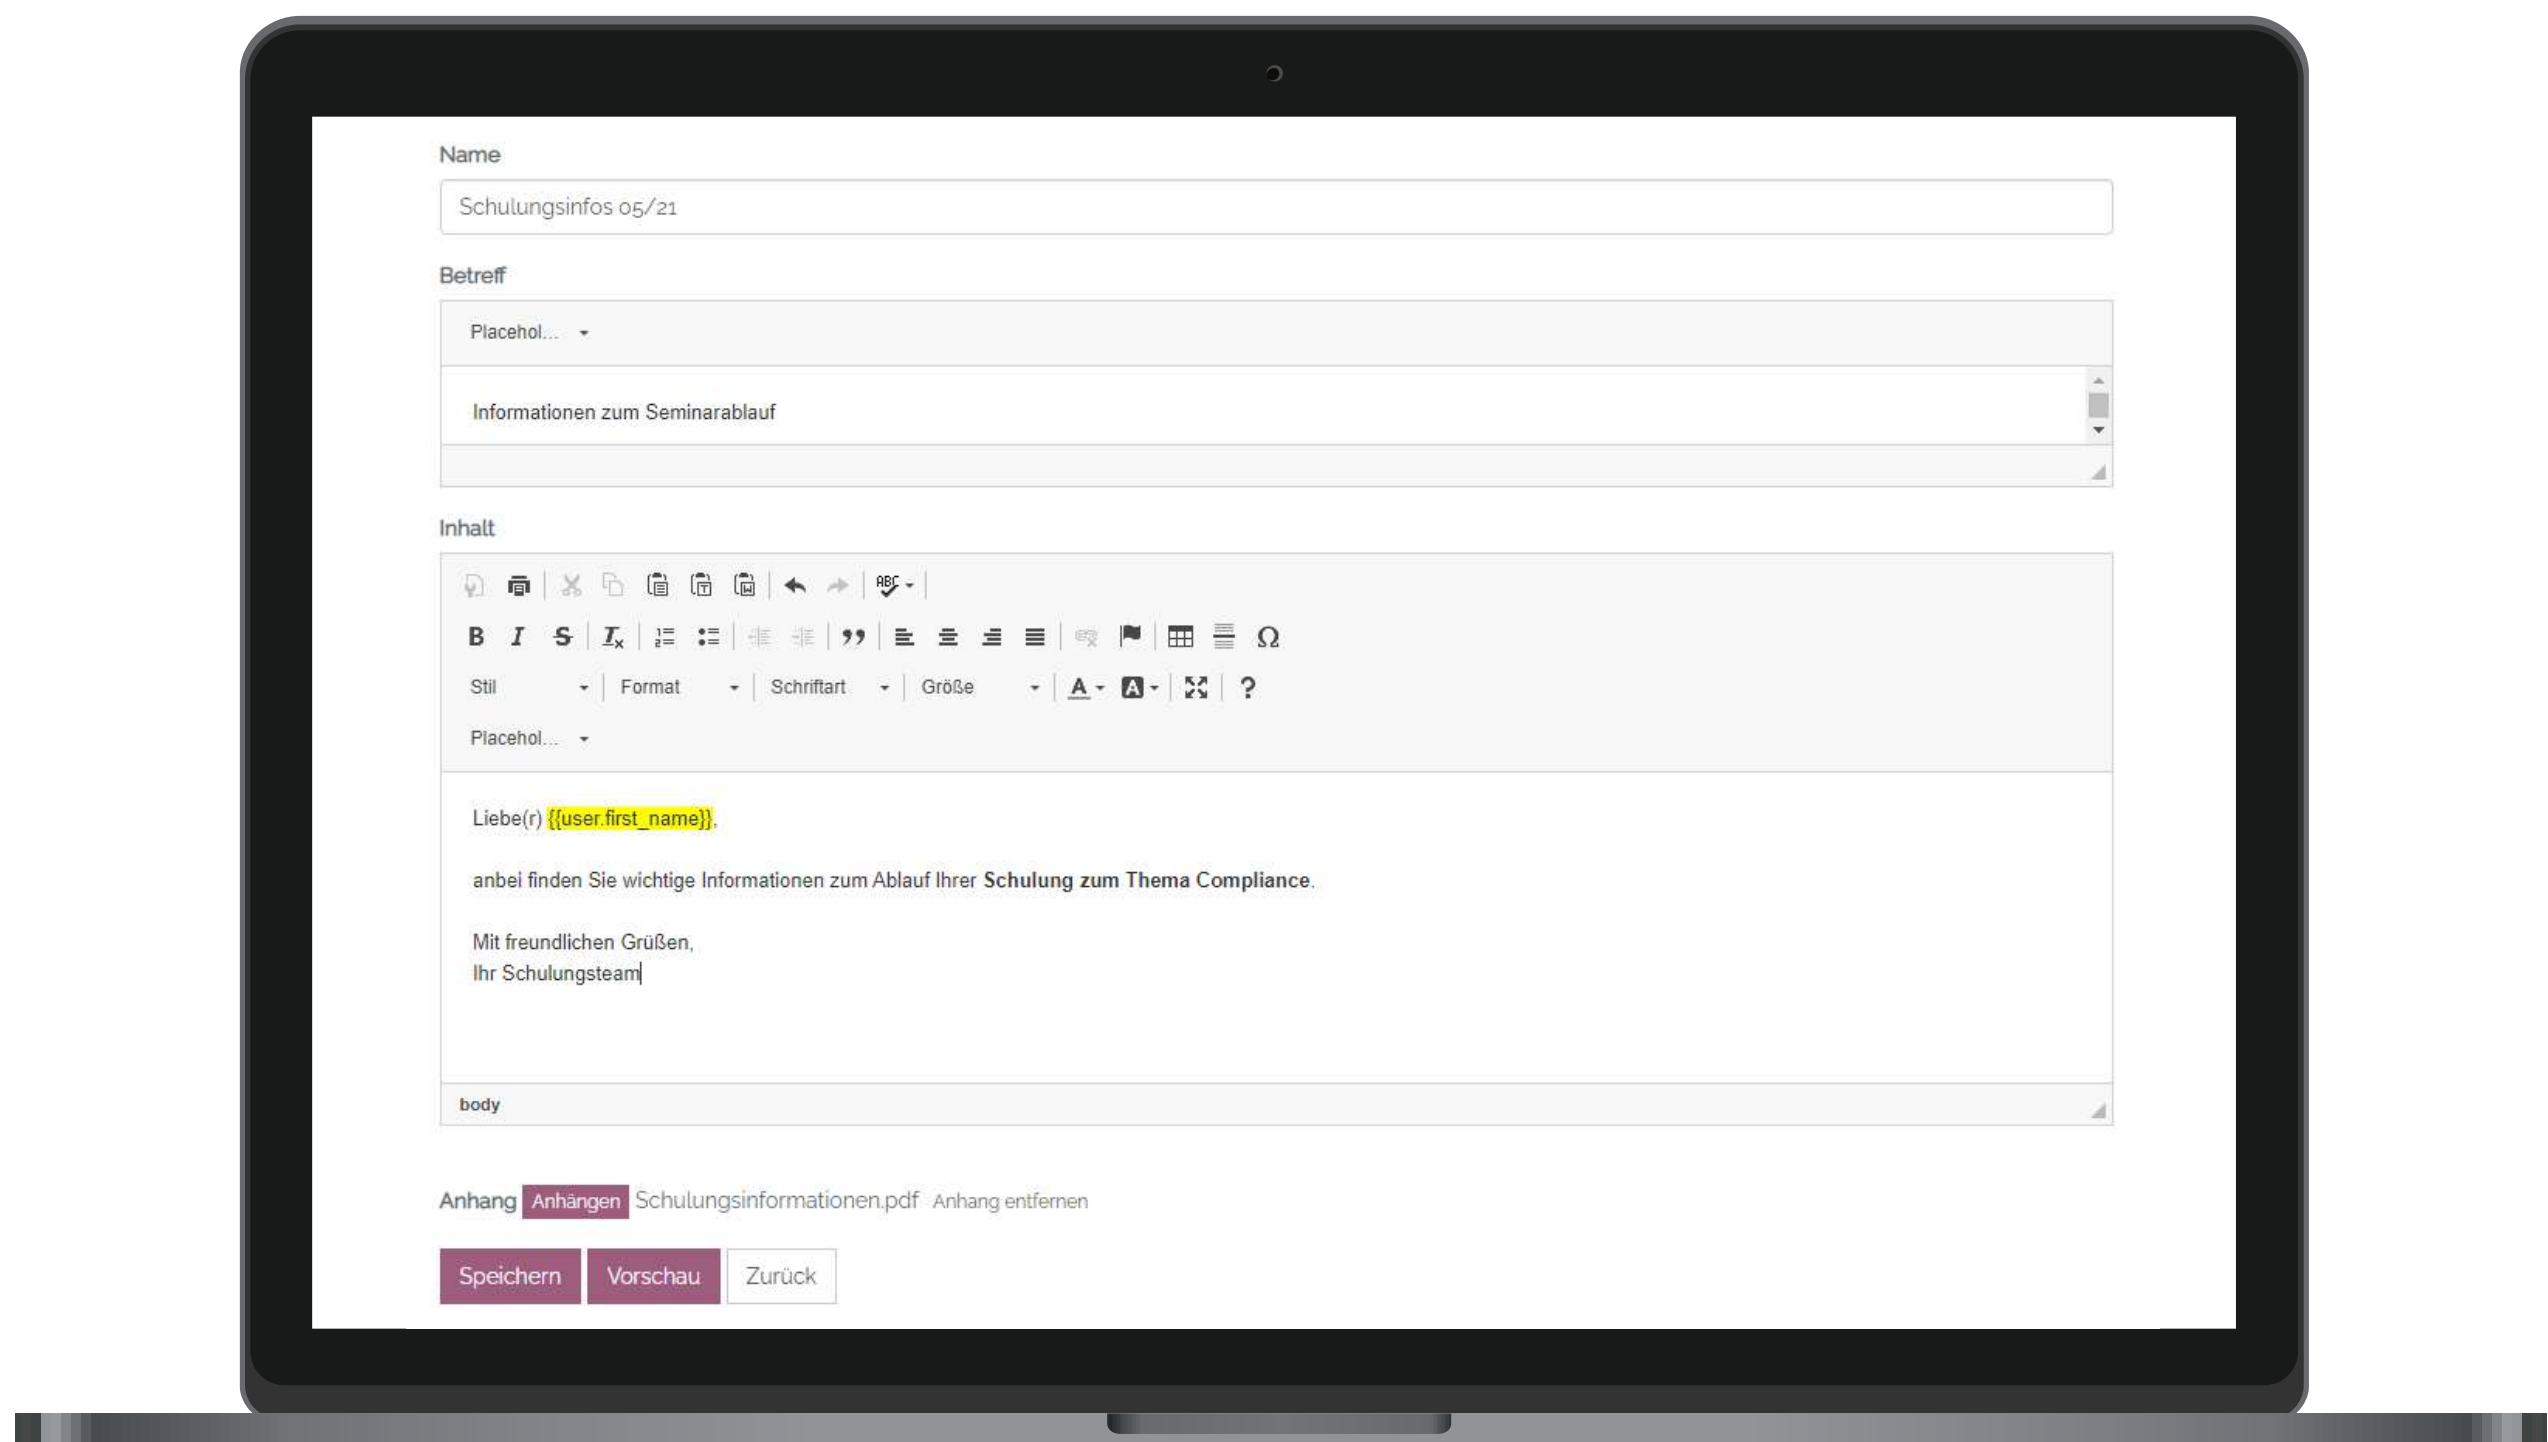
Name

Schulungsinfos 05/21

Betreff

Placehol... ▾

Informationen zum Seminarablauf

Inhalt

B I S $I_x$ ” Ω

Stil ▾ Format ▾ Schriftart ▾ Größe ▾ A ▾ ?

Placehol... ▾

Liebe(r) {{user.first_name}},

anbei finden Sie wichtige Informationen zum Ablauf Ihrer **Schulung zum Thema Compliance**.

Mit freundlichen Grüßen,
Ihr Schulungsteam

body

Anhang Anhängen Schulungsinformationen.pdf Anhang entfernen

Speichern Vorschau Zurück